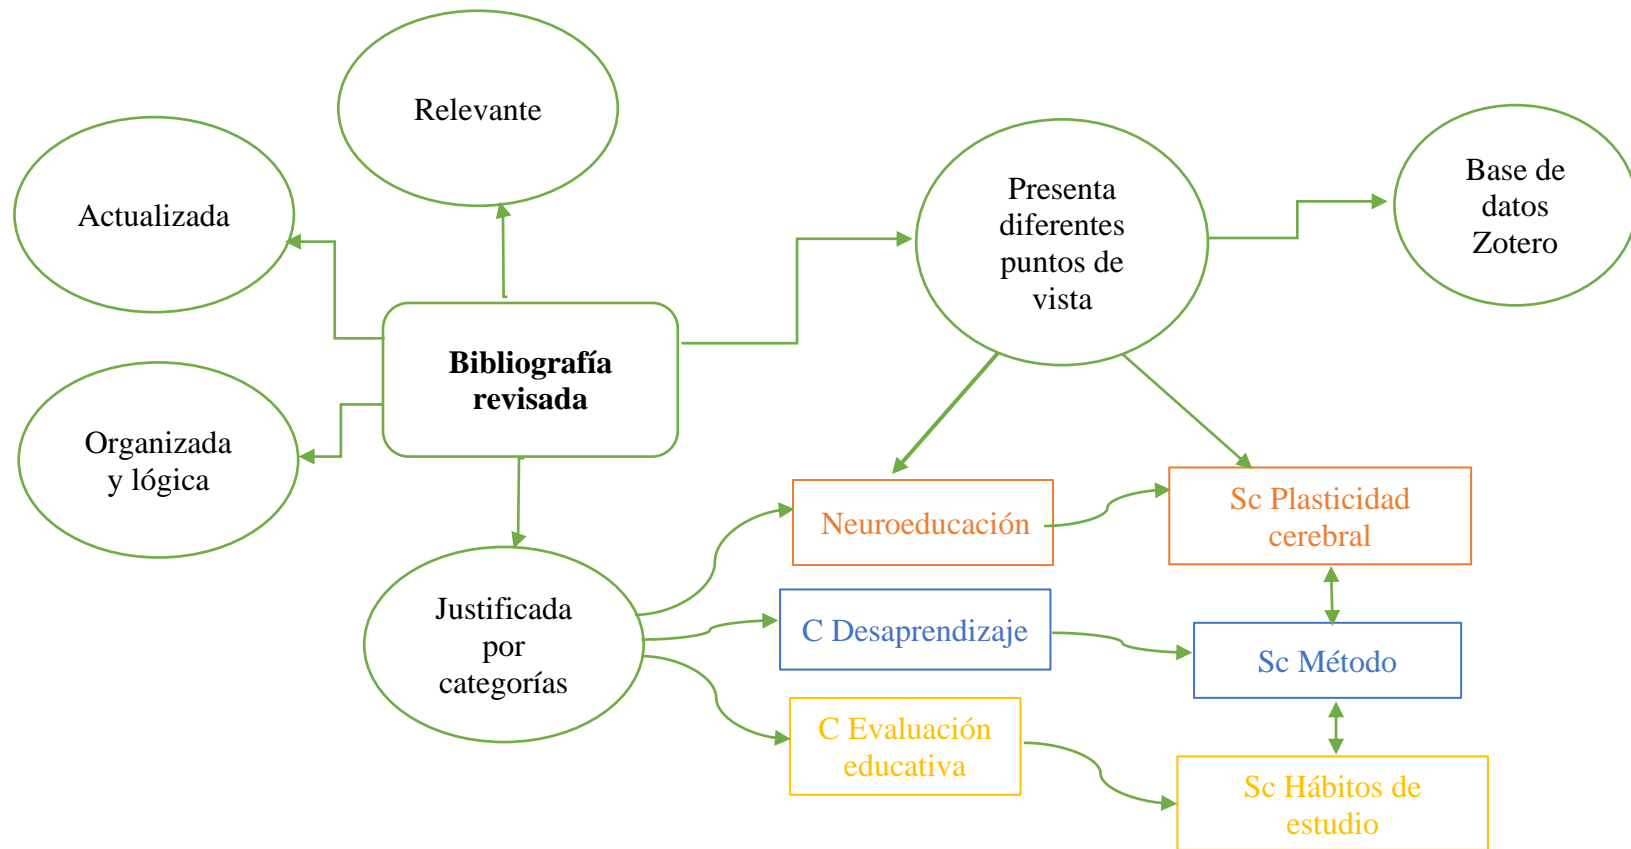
Relevante

Actualizada

Organizada y lógica

Bibliografía revisada

Presenta diferentes puntos de vista

Base de datos Zotero

Justificada por categorías

Neuroeducación

Sc Plasticidad cerebral

C Desaprendizaje

Sc Método

C Evaluación educativa

Sc Hábitos de estudio